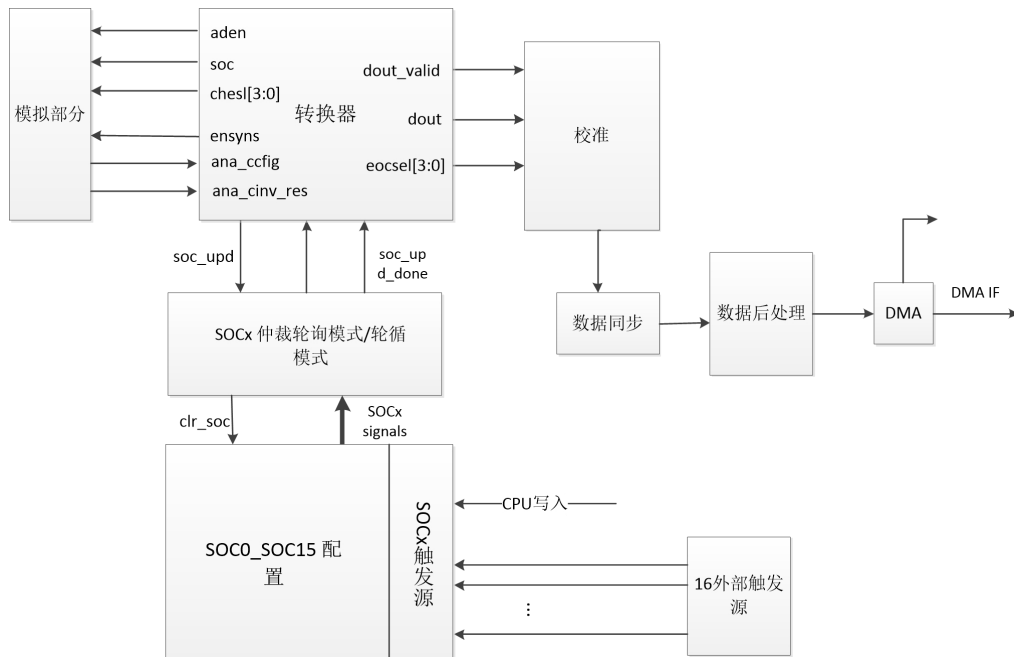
模拟部分

aden
soc
chesl[3:0]
ensyns
ana_ccfig
ana_cinv_res

转换器

dout_valid
dout
eocsel[3:0]

校准

soc_upd
soc_upd_done

SOCx 仲裁轮询模式/轮循模式

数据同步

数据后处理

DMA

DMA IF

clr_soc

SOCx signals

SOC0_SOC15 配置

SOCx触发源

CPU写入

16外部触发源

⋮